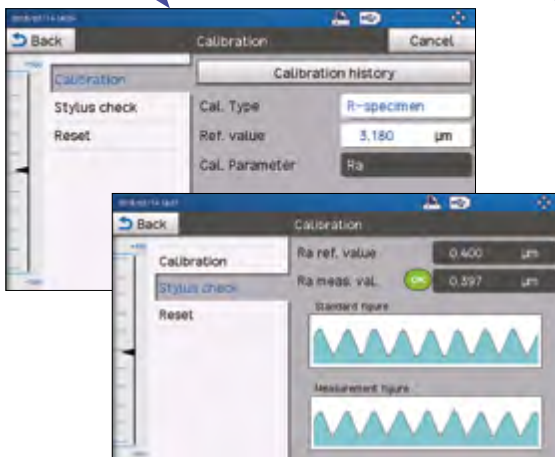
Back

Calibration

Cancel

Calibration

Stylus check

Reset

Calibration history

Cal. Type

R-specimen

Ref. value

3.180

µm

Cal. Parameter

Ra

Back

Calibration

Calibration

Stylus check

Reset

Ra ref. value

0.400

µm

Ra meas. val.

OK

0.397

µm

Standard figure

Measurement figure